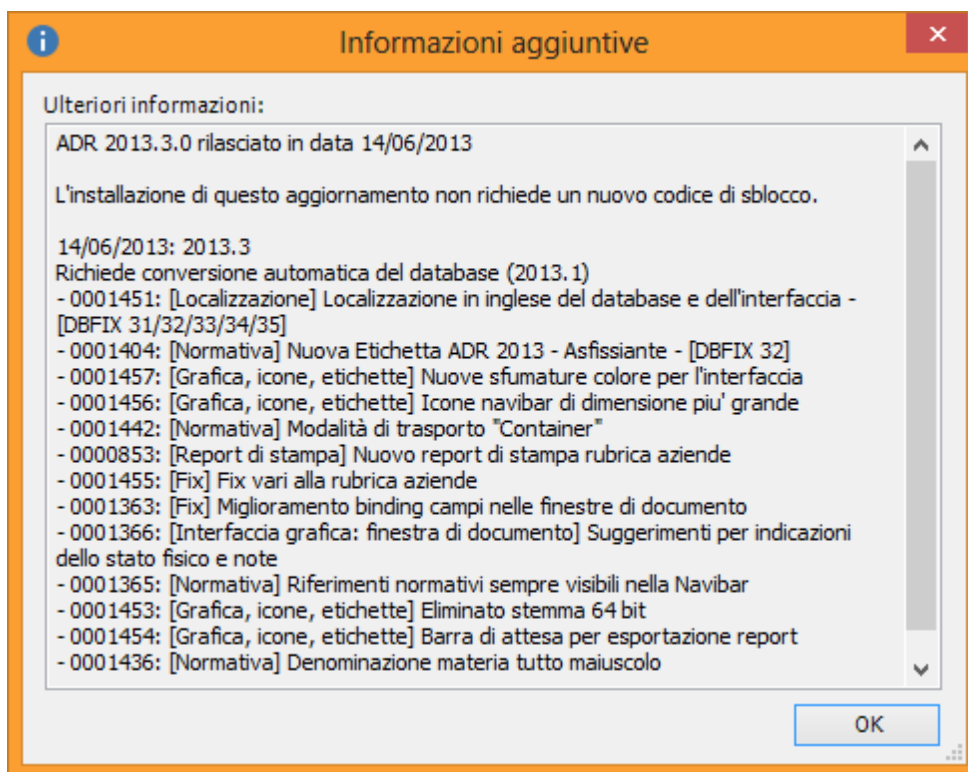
Informazioni aggiuntive

Ulteriori informazioni:

ADR 2013.3.0 rilasciato in data 14/06/2013

L'installazione di questo aggiornamento non richiede un nuovo codice di sblocco.

14/06/2013: 2013.3
Richiede conversione automatica del database (2013.1)
- 0001451: [Localizzazione] Localizzazione in inglese del database e dell'interfaccia - [DBFIX 31/32/33/34/35]
- 0001404: [Normativa] Nuova Etichetta ADR 2013 - Asfissiante - [DBFIX 32]
- 0001457: [Grafica, icone, etichette] Nuove sfumature colore per l'interfaccia
- 0001456: [Grafica, icone, etichette] Icone navibar di dimensione piu' grande
- 0001442: [Normativa] Modalità di trasporto "Container"
- 0000853: [Report di stampa] Nuovo report di stampa rubrica aziende
- 0001455: [Fix] Fix vari alla rubrica aziende
- 0001363: [Fix] Miglioramento binding campi nelle finestre di documento
- 0001366: [Interfaccia grafica: finestra di documento] Suggerimenti per indicazioni dello stato fisico e note
- 0001365: [Normativa] Riferimenti normativi sempre visibili nella Navibar
- 0001453: [Grafica, icone, etichette] Eliminato stemma 64 bit
- 0001454: [Grafica, icone, etichette] Barra di attesa per esportazione report
- 0001436: [Normativa] Denominazione materia tutto maiuscolo

OK